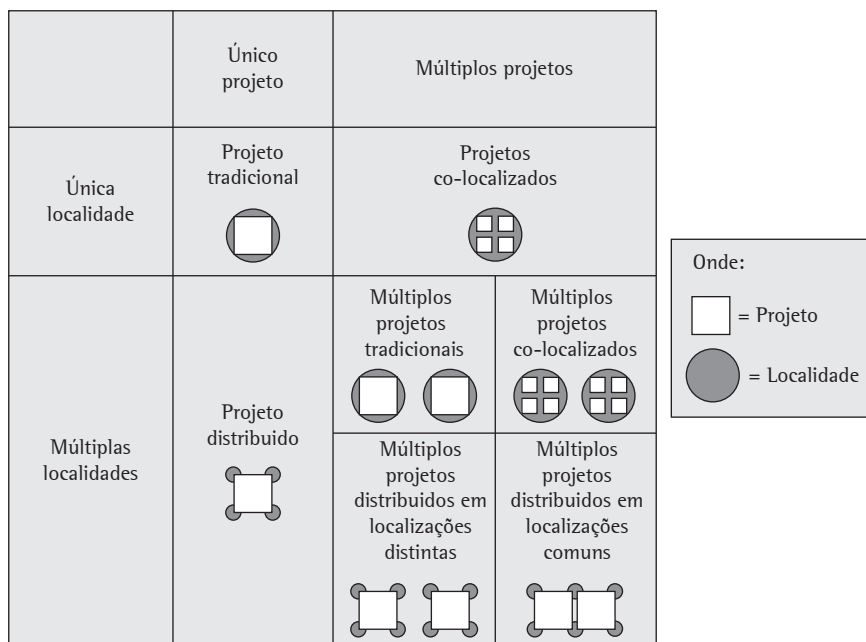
|  | Único projeto | Múltiplos projetos | |
|---|---|---|---|
| Única localidade | Projeto tradicional | Projetos co-localizados | |
| Múltiplas localidades | Projeto distribuido | Múltiplos projetos tradicionais | Múltiplos projetos co-localizados |
|  |  | Múltiplos projetos distribuidos em localizações distintas | Múltiplos projetos distribuidos em localizações comuns |

Onde:
= Projeto
= Localidade